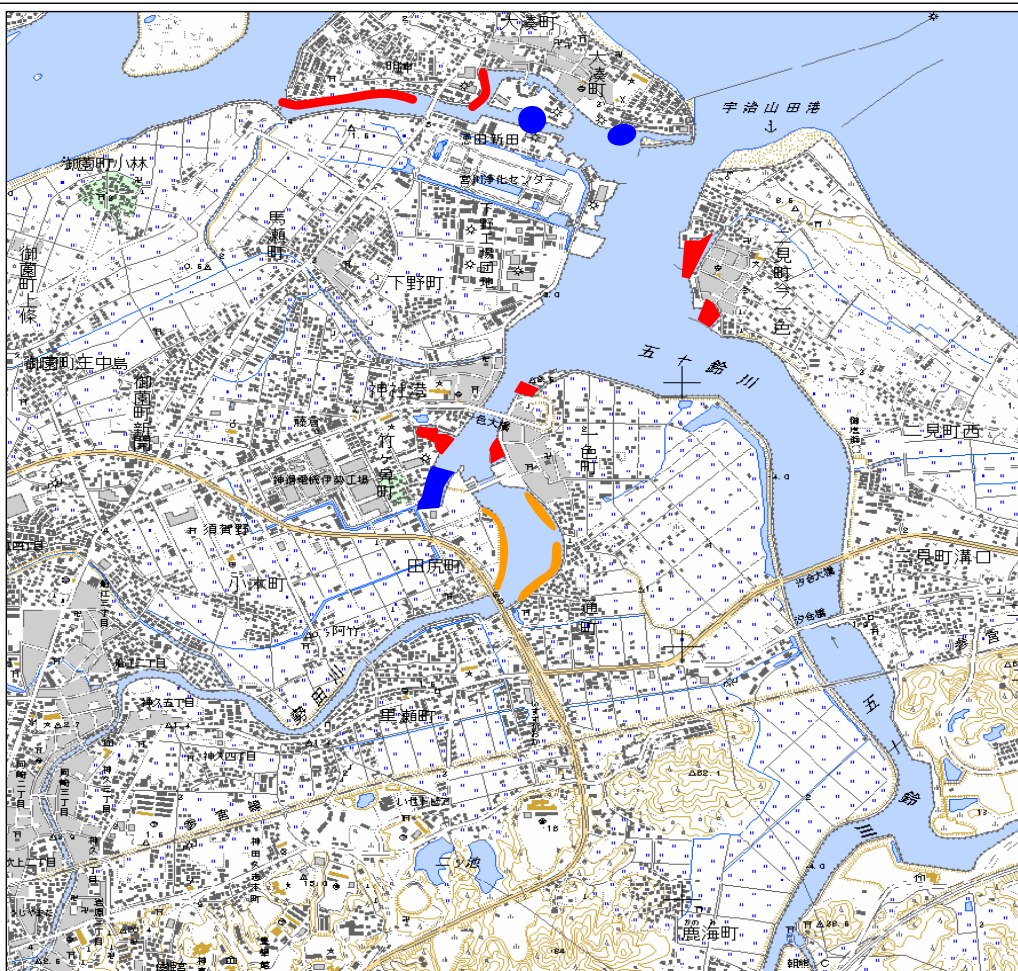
大湊町
明神
大湊町
宇治山田港
竜田新田
宮川浄化センター
御薗町小林
馬瀬町
工業団地
下野町
二見町今一色
御薗町上條
御薗町王中島
五十鈴川
御薗町新開
神社港
竹ヶ鼻町
一色大橋
一色町
二見町西
神鋼電機伊勢工場
須賀野
田尻町
二見町溝口
八木町
通町
阿竹
勢田川
黒瀬町
神久五丁目
神久四丁目
五十鈴川
二ッ池
鹿海町